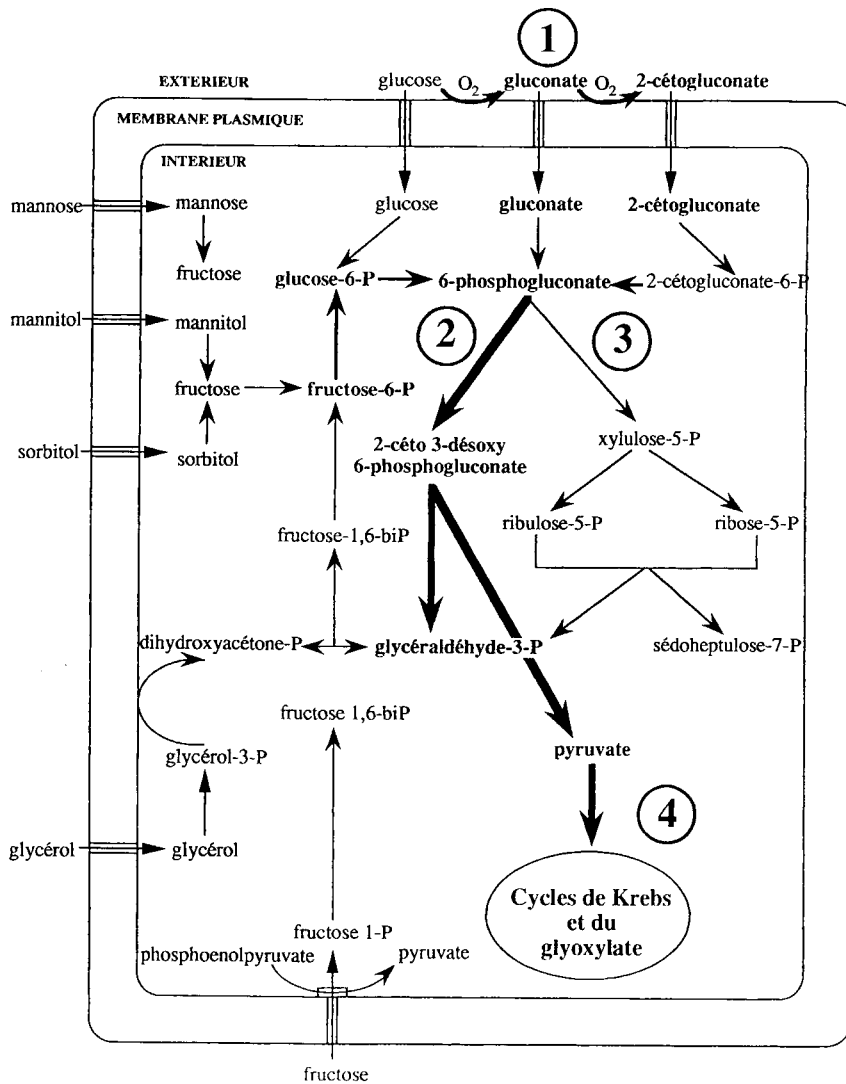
1

EXTERIEUR

glucose $O_2$ gluconate $O_2$ 2-cétogluconate

MEMBRANE PLASMIQUE

INTERIEUR

mannose mannose

fructose

glucose gluconate 2-cétogluconate

glucose-6-P 6-phosphogluconate 2-cétogluconate-6-P

mannitol mannitol

2

3

fructose fructose-6-P

sorbitol sorbitol

2-céto 3-désoxy 6-phosphogluconate

xylulose-5-P

ribulose-5-P ribose-5-P

fructose-1,6-biP

dihydroxyacétone-P glycéraldéhyde-3-P sédoheptulose-7-P

fructose 1,6-biP

glycérol-3-P

pyruvate

4

glycérol glycérol

Cycles de Krebs et du glyoxylate

fructose 1-P

phosphoenolpyruvate pyruvate

fructose